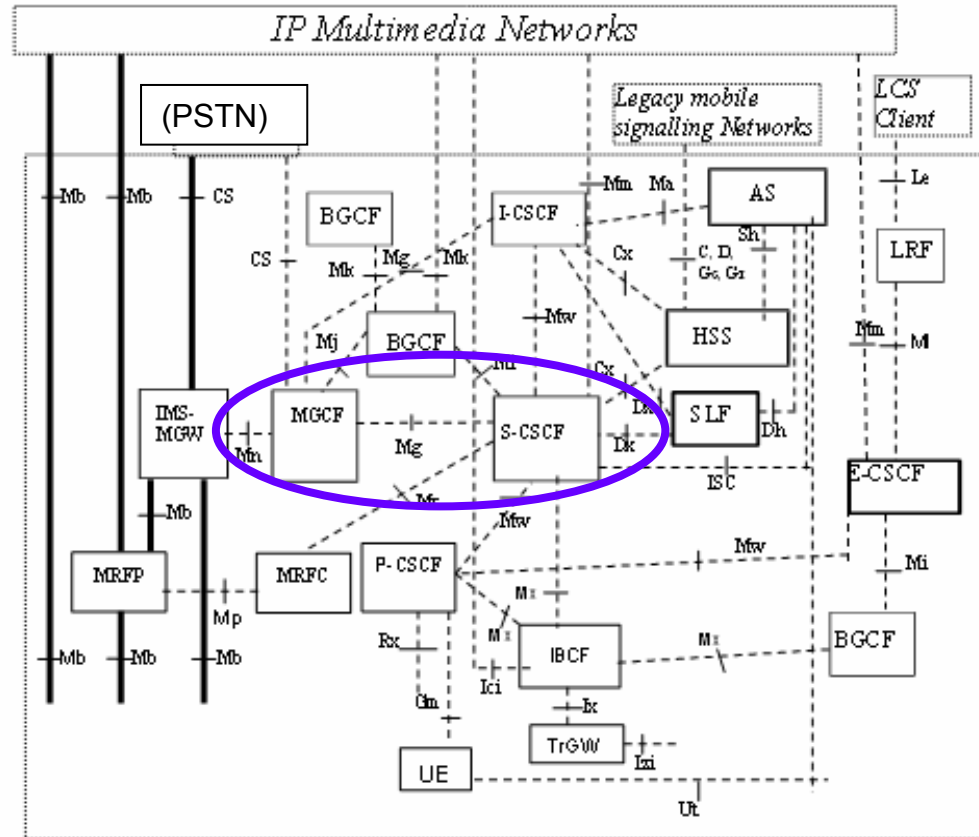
IP Multimedia Networks

(PSTN)

Legacy mobile signalling Networks

LCS Client

Mb
Mb
CS
BGCF
I-CSCF
Mm
Ma
AS
Le
CS
Mk
Mg
Mk
Sh
Cx
C, D, Gc, Gr
LRF
Mw
Mj
BGCF
HSS
Mm
Ml
Mi
Cx
IMS-MGW
MGCF
Mg
S-CSCF
Dx
SLF
Dh
Mn
Dx
ISC
E-CSCF
Mr
Mb
Mw
Mw
MRFP
MRFC
P-CSCF
Mi
Mp
Mx
Mx
Mx
BGCF
Rx
IBCF
Mb
Mb
Mb
Ici
Gm
Ix
TrGW
Izi
UE
Ut